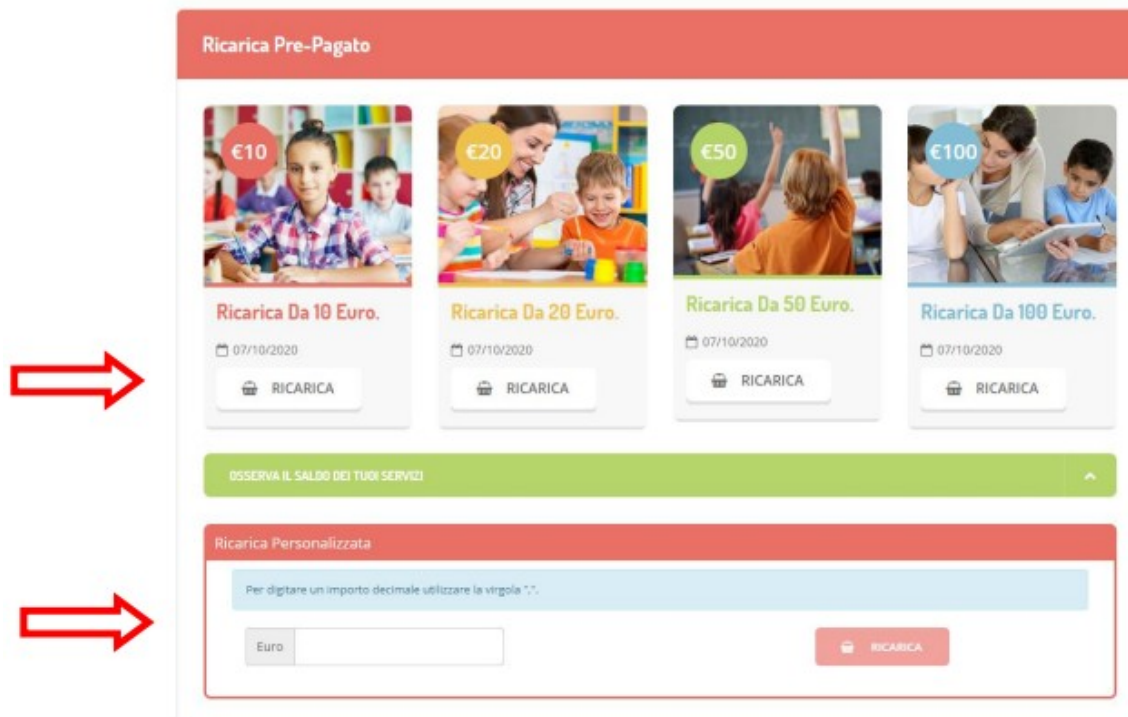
Ricarica Pre-Pagato

€10

Ricarica Da 10 Euro.

07/10/2020

RICARICA

€20

Ricarica Da 20 Euro.

07/10/2020

RICARICA

€50

Ricarica Da 50 Euro.

07/10/2020

RICARICA

€100

Ricarica Da 100 Euro.

07/10/2020

RICARICA

OSSERVA IL SALDO DEI TUOI SERVIZI

Ricarica Personalizzata

Per digitare un importo decimale utilizzare la virgola ",".

Euro

RICARICA